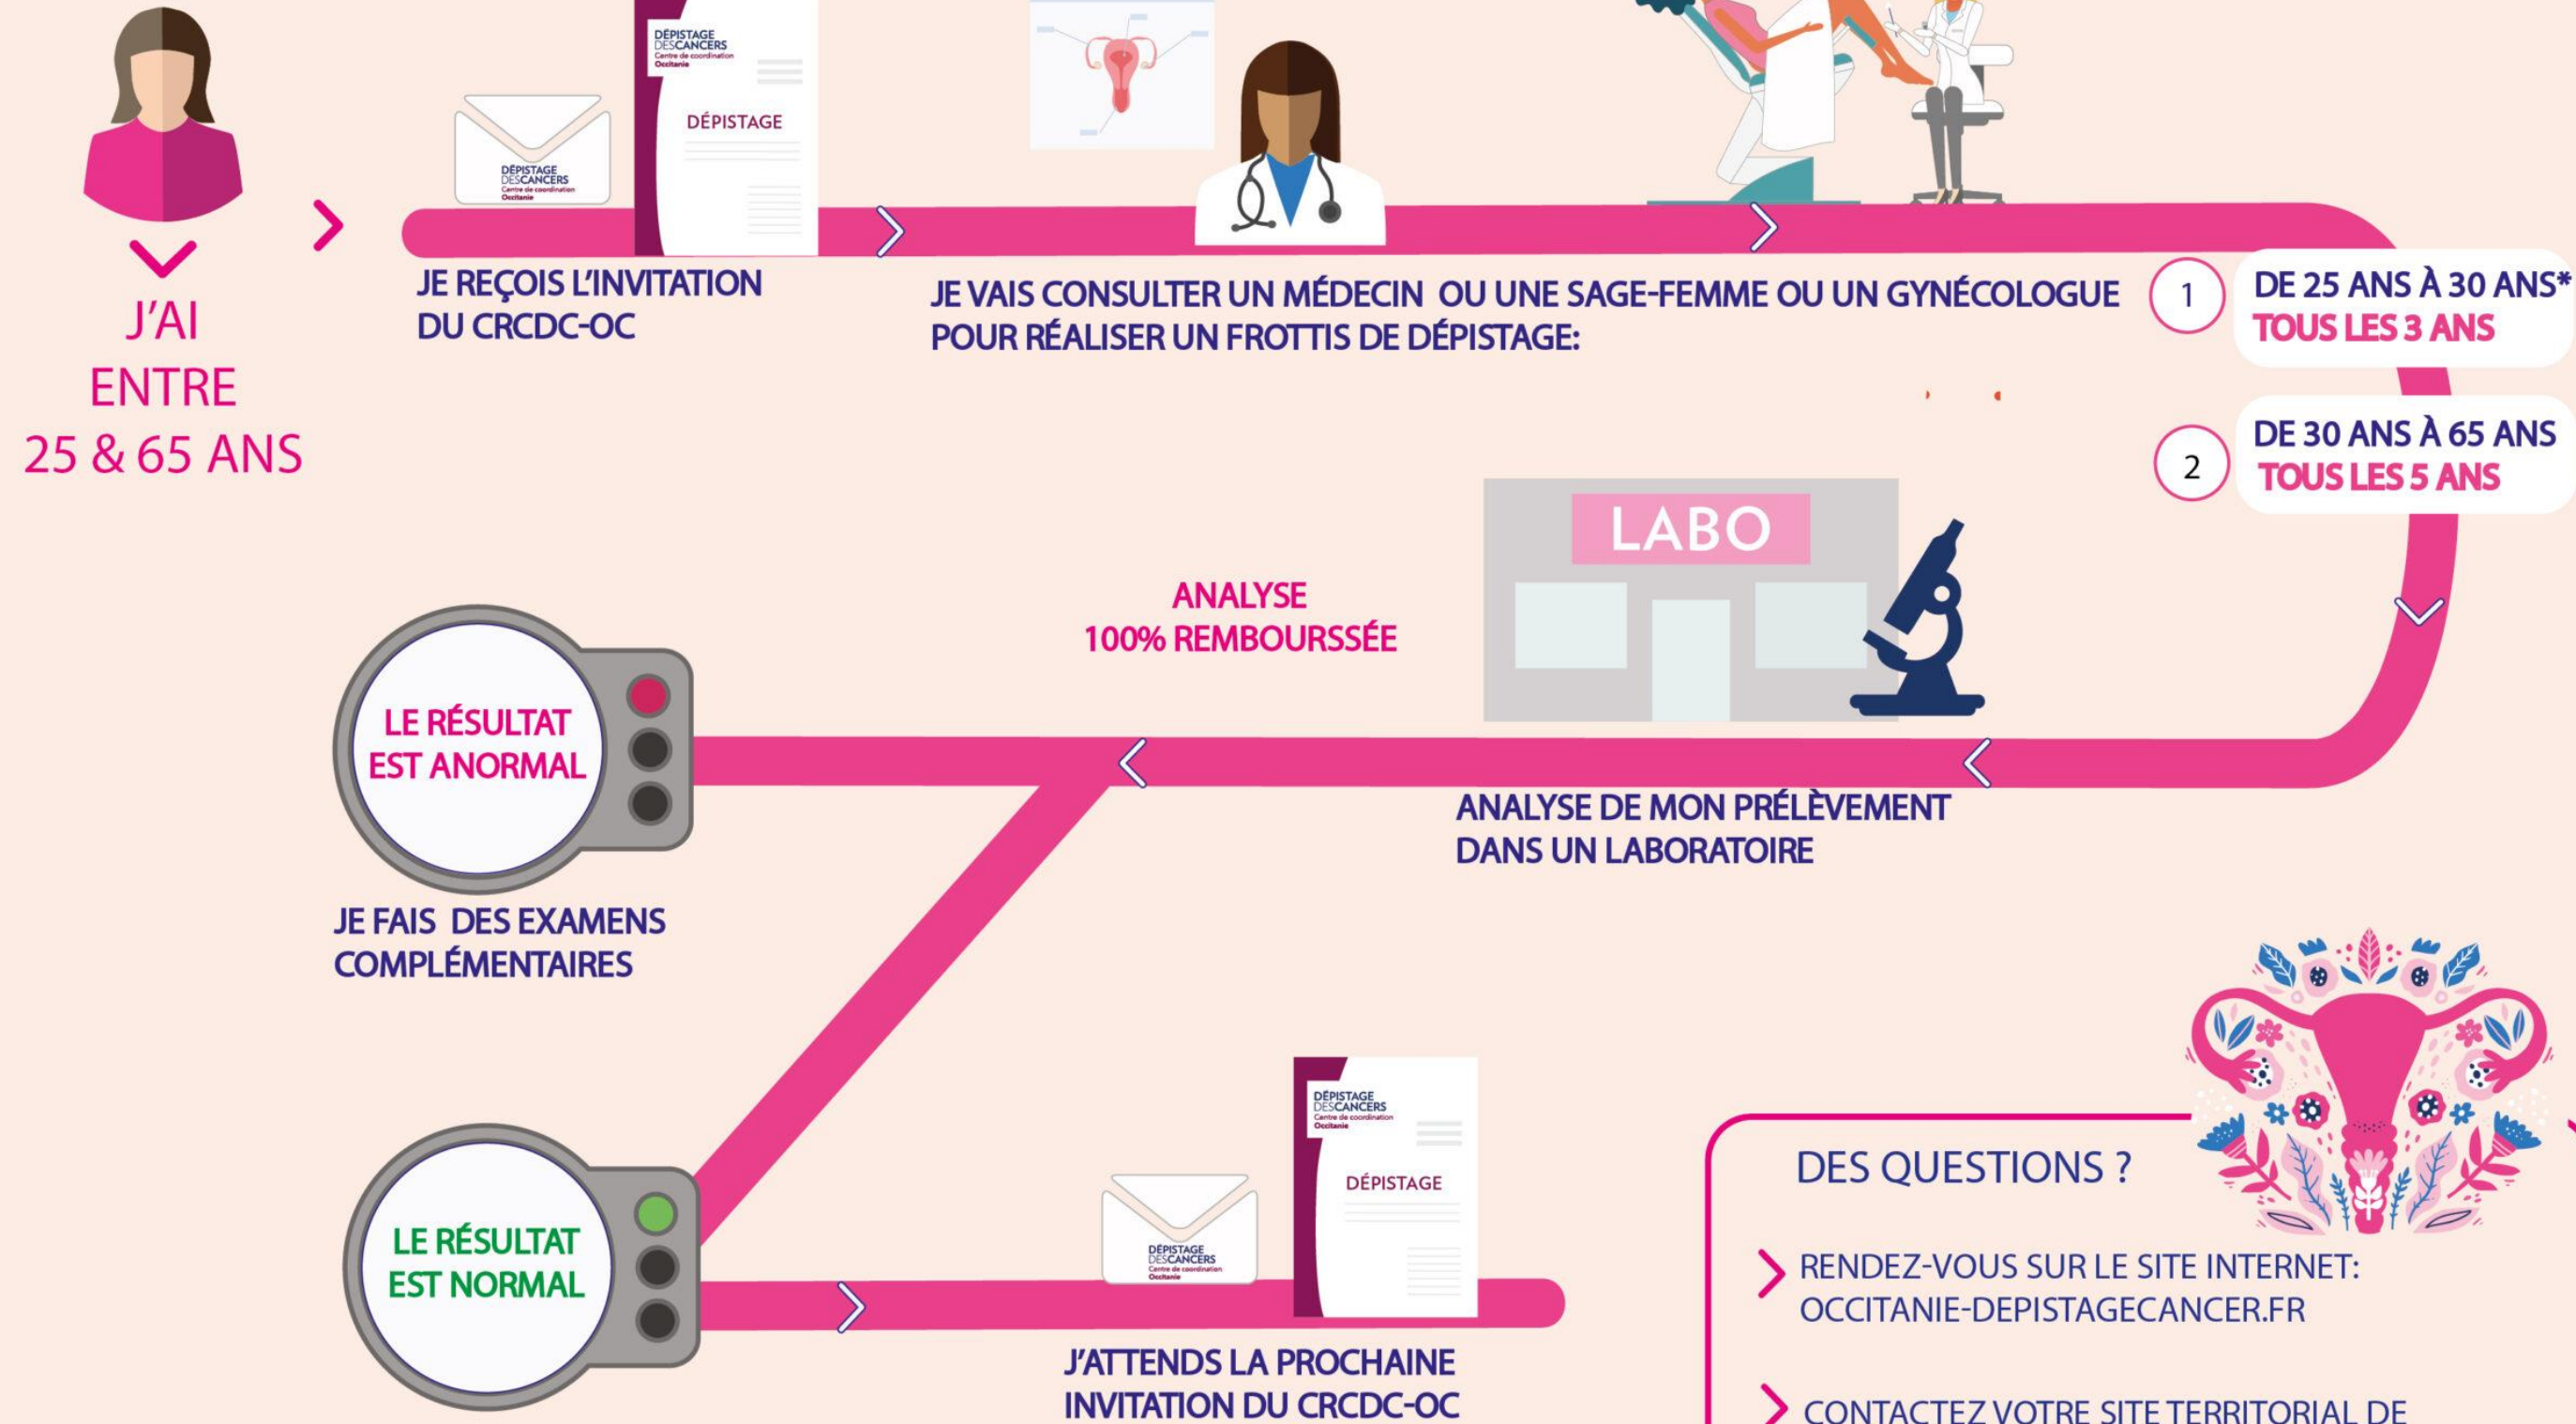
J'AI ENTRE 25 & 65 ANS

DÉPISTAGE DES CANCERS Centre de coordination Occitanie

DÉPISTAGE

JE REÇOIS L'INVITATION DU CRCDC-OC

JE VAIS CONSULTER UN MÉDECIN OU UNE SAGE-FEMME OU UN GYNÉCOLOGUE POUR RÉALISER UN FROTTIS DE DÉPISTAGE:

1 DE 25 ANS À 30 ANS* TOUS LES 3 ANS

2 DE 30 ANS À 65 ANS TOUS LES 5 ANS

LABO

ANALYSE 100% REMBOURSSÉE

ANALYSE DE MON PRÉLÈVEMENT DANS UN LABORATOIRE

LE RÉSULTAT EST ANORMAL

JE FAIS DES EXAMENS COMPLÉMENTAIRES

LE RÉSULTAT EST NORMAL

DÉPISTAGE DES CANCERS Centre de coordination Occitanie

DÉPISTAGE

J'ATTENDS LA PROCHAINE INVITATION DU CRCDC-OC

DES QUESTIONS ?

RENDEZ-VOUS SUR LE SITE INTERNET: OCCITANIE-DEPISTAGECANCER.FR

CONTACTEZ VOTRE SITE TERRITORIAL DE